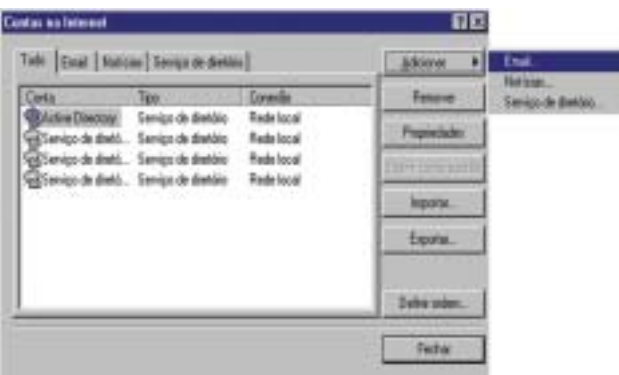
Contas na Internet

Todo | Email | Notícias | Serviço de diretório

| Conta | Tipo | Conexão |
|---|---|---|
| Active Directory | Serviço de diretório | Rede local |
| Serviço de diretó... | Serviço de diretório | Rede local |
| Serviço de diretó... | Serviço de diretório | Rede local |
| Serviço de diretó... | Serviço de diretório | Rede local |

Adicionar
Remover
Propriedades
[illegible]
Importar...
Exportar...
Definir ordem...
Fechar

Email...
Notícias...
Serviço de diretório...